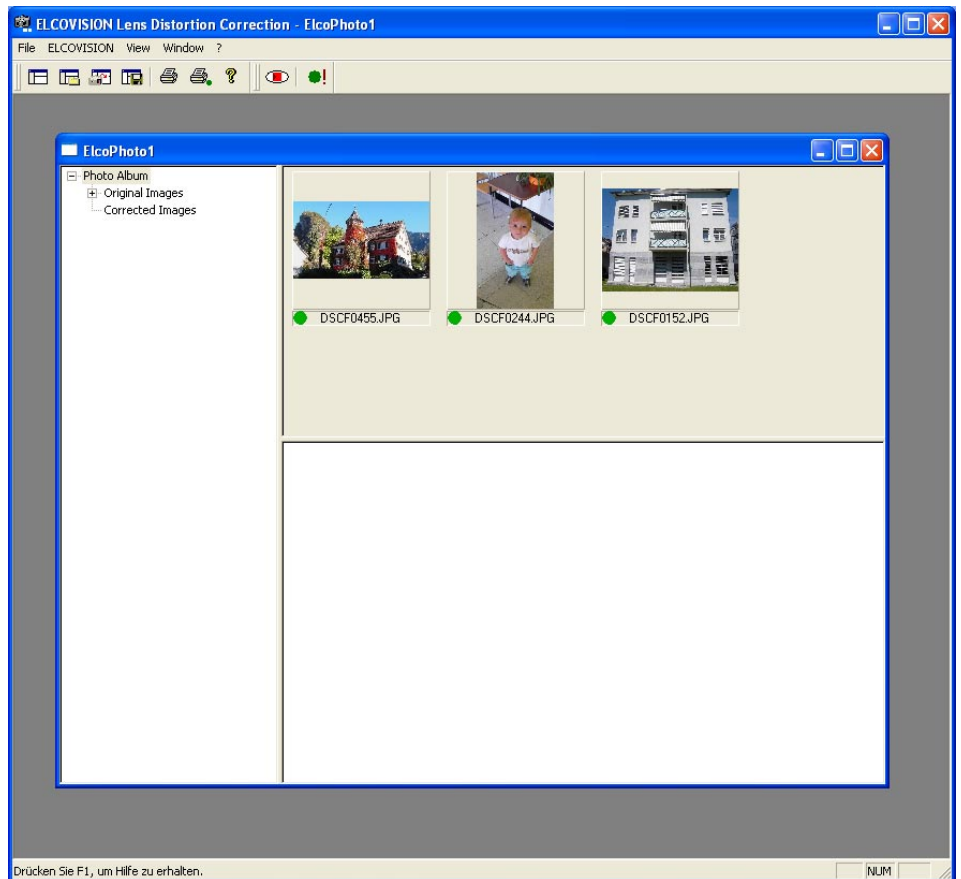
ELCOVISION Lens Distortion Correction - ElcoPhoto1

File ELCOVISION View Window ?

ElcoPhoto1

Photo Album
Original Images
Corrected Images

DSCF0455.JPG
DSCF0244.JPG
DSCF0152.JPG

Drücken Sie F1, um Hilfe zu erhalten.

NUM